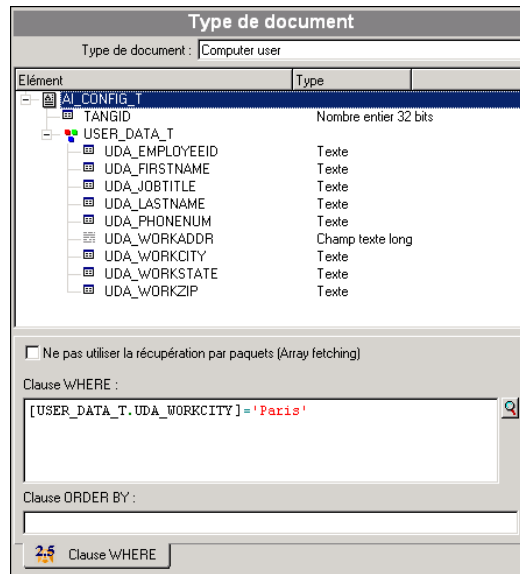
Type de document

Type de document : Computer user

| Elément | Type |
|---|---|
| AI_CONFIG_T | |
| TANGID | Nombre entier 32 bits |
| USER_DATA_T | |
| UDA_EMPLOYEEID | Texte |
| UDA_FIRSTNAME | Texte |
| UDA_JOBTITLE | Texte |
| UDA_LASTNAME | Texte |
| UDA_PHONENUM | Texte |
| UDA_WORKADDR | Champ texte long |
| UDA_WORKCITY | Texte |
| UDA_WORKSTATE | Texte |
| UDA_WORKZIP | Texte |

Ne pas utiliser la récupération par paquets (Array fetching)

Clause WHERE :

[USER_DATA_T.UDA_WORKCITY]='Paris'

Clause ORDER BY :

2.5 Clause WHERE